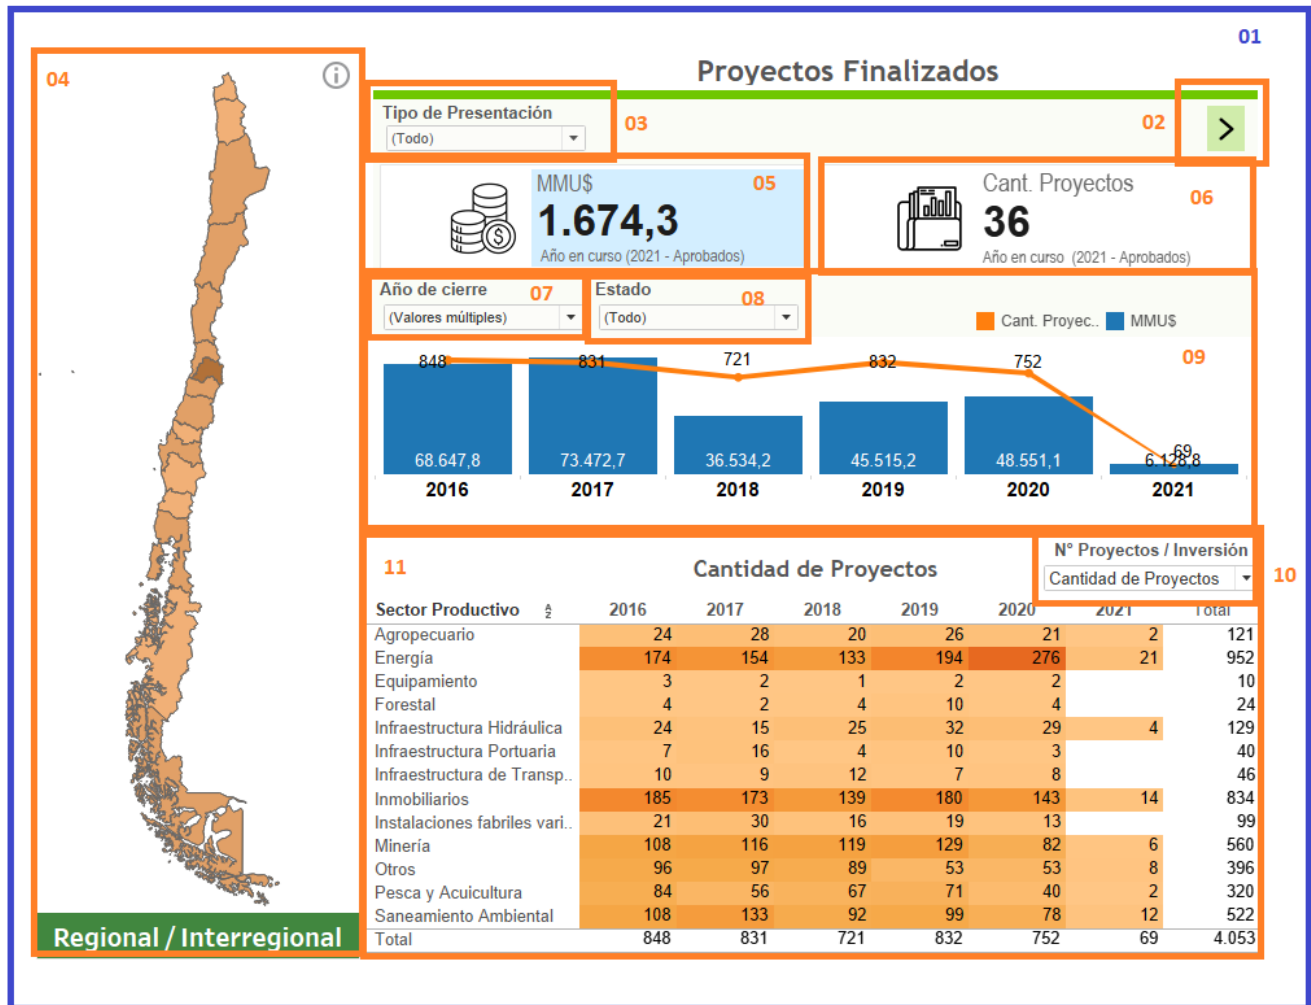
01

04

Proyectos Finalizados

Tipo de Presentación
(Todo)

03

02

>

MMU$
1.674,3
Año en curso (2021 - Aprobados)

05

Cant. Proyectos
36
Año en curso (2021 - Aprobados)

06

Año de cierre
(Valores múltiples)

07

Estado
(Todo)

08

Cant. Proyec.. MMU$

09

848 831 721 832 752 69

68.647,8 73.472,7 36.534,2 45.515,2 48.551,1 6.128,8

2016 2017 2018 2019 2020 2021

11

Cantidad de Proyectos

N° Proyectos / Inversión
Cantidad de Proyectos

10

| Sector Productivo | 2016 | 2017 | 2018 | 2019 | 2020 | 2021 | Total |
|---|---|---|---|---|---|---|---|
| Agropecuario | 24 | 28 | 20 | 26 | 21 | 2 | 121 |
| Energía | 174 | 154 | 133 | 194 | 276 | 21 | 952 |
| Equipamiento | 3 | 2 | 1 | 2 | 2 | | 10 |
| Forestal | 4 | 2 | 4 | 10 | 4 | | 24 |
| Infraestructura Hidráulica | 24 | 15 | 25 | 32 | 29 | 4 | 129 |
| Infraestructura Portuaria | 7 | 16 | 4 | 10 | 3 | | 40 |
| Infraestructura de Transp.. | 10 | 9 | 12 | 7 | 8 | | 46 |
| Inmobiliarios | 185 | 173 | 139 | 180 | 143 | 14 | 834 |
| Instalaciones fabriles vari.. | 21 | 30 | 16 | 19 | 13 | | 99 |
| Minería | 108 | 116 | 119 | 129 | 82 | 6 | 560 |
| Otros | 96 | 97 | 89 | 53 | 53 | 8 | 396 |
| Pesca y Acuicultura | 84 | 56 | 67 | 71 | 40 | 2 | 320 |
| Saneamiento Ambiental | 108 | 133 | 92 | 99 | 78 | 12 | 522 |
| Total | 848 | 831 | 721 | 832 | 752 | 69 | 4.053 |

Regional / Interregional